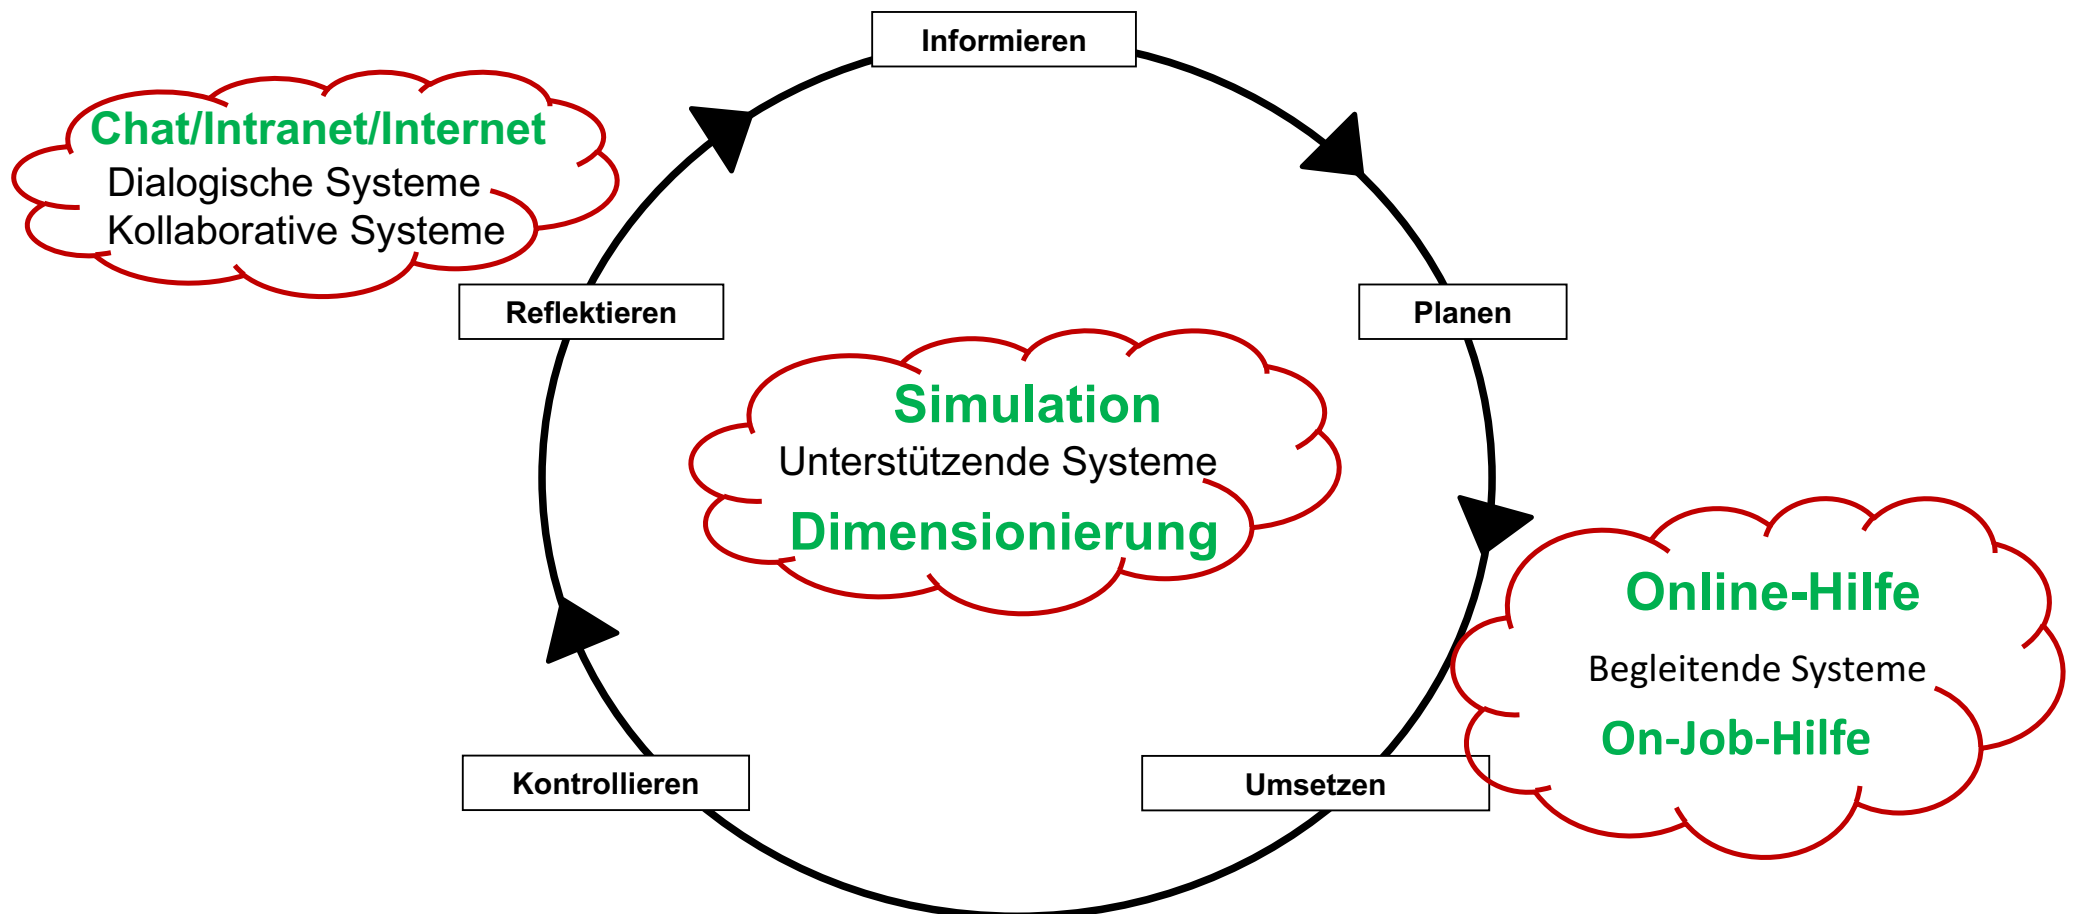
Informieren

Chat/Intranet/Internet
Dialogische Systeme
Kollaborative Systeme

Planen

Reflektieren

Simulation
Unterstützende Systeme
Dimensionierung

Online-Hilfe
Begleitende Systeme
On-Job-Hilfe

Kontrollieren

Umsetzen